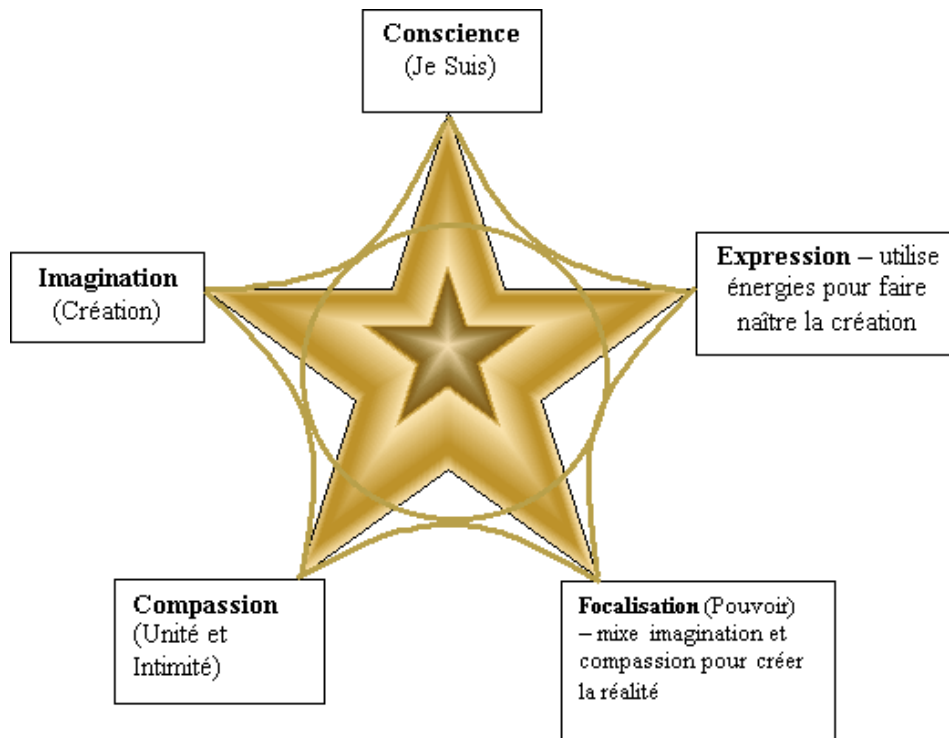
**Conscience**
(Je Suis)

**Imagination**
(Création)

**Expression** – utilise énergies pour faire naître la création

**Compassion**
(Unité et Intimité)

**Focalisation** (Pouvoir) – mixe imagination et compassion pour créer la réalité